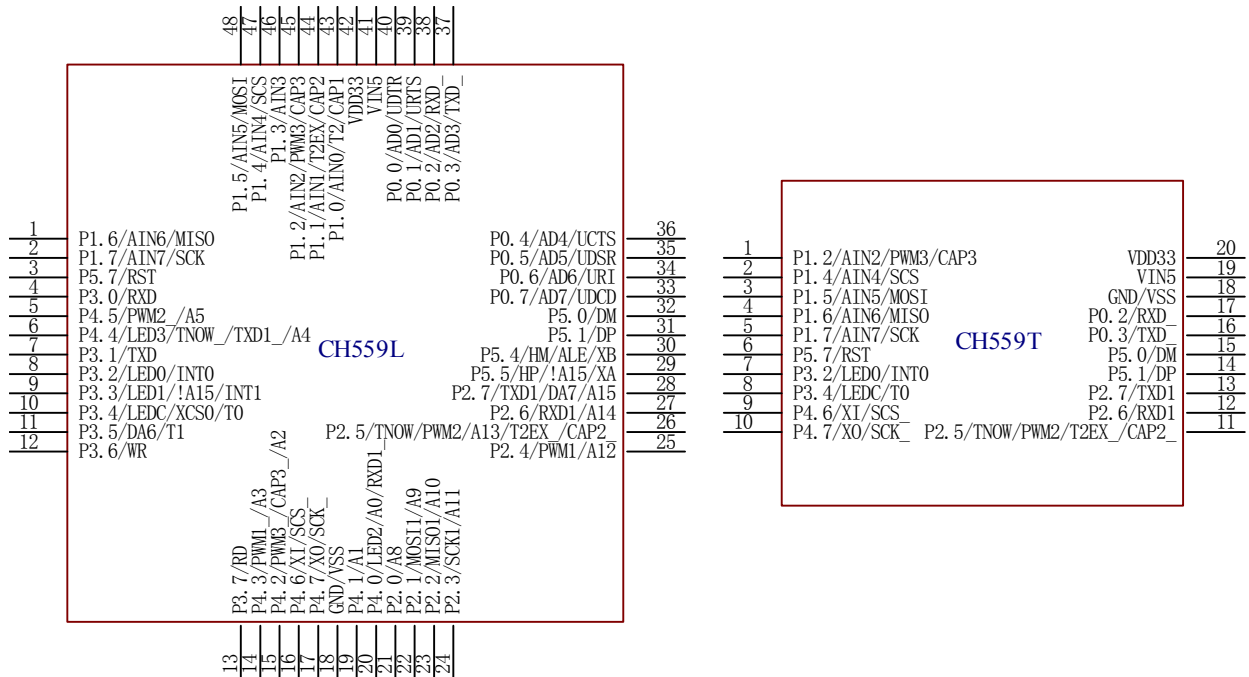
48 47 46 45 44 43 42 41 40 39 38 37

P1.5/AIN5/MOSI
P1.4/AIN4/SCS
P1.3/AIN3
P1.2/AIN2/PWM3/CAP3
P1.1/AIN1/T2EX/CAP2
P1.0/AIN0/T2/CAP1
VDD33
VIN5
P0.0/AD0/UDTR
P0.1/AD1/URTS
P0.2/AD2/RXD_
P0.3/AD3/TXD_

1 P1.6/AIN6/MISO
2 P1.7/AIN7/SCK
3 P5.7/RST
4 P3.0/RXD
5 P4.5/PWM2_/A5
6 P4.4/LED3/TNOW_/TXD1_/A4
7 P3.1/TXD
8 P3.2/LED0/INT0
9 P3.3/LED1/!A15/INT1
10 P3.4/LEDC/XCS0/T0
11 P3.5/DA6/T1
12 P3.6/WR

CH559L

P0.4/AD4/UCTS 36
P0.5/AD5/UDSR 35
P0.6/AD6/URI 34
P0.7/AD7/UDCD 33
P5.0/DM 32
P5.1/DP 31
P5.4/HM/ALE/XB 30
P5.5/HP/!A15/XA 29
P2.7/TXD1/DA7/A15 28
P2.6/RXD1/A14 27
P2.5/TNOW/PWM2/A13/T2EX_/CAP2_ 26
P2.4/PWM1/A12 25

P3.7/RD
P4.3/PWM1_/A3
P4.2/PWM3_/CAP3_/A2
P4.6/XI/SCS_
P4.7/XO/SCK_
GND/VSS
P4.1/A1
P4.0/LED2/A0/RXD1_
P2.0/A8
P2.1/MOSI1/A9
P2.2/MISO1/A10
P2.3/SCK1/A11

13 14 15 16 17 18 19 20 21 22 23 24

1 P1.2/AIN2/PWM3/CAP3
2 P1.4/AIN4/SCS
3 P1.5/AIN5/MOSI
4 P1.6/AIN6/MISO
5 P1.7/AIN7/SCK
6 P5.7/RST
7 P3.2/LED0/INT0
8 P3.4/LEDC/T0
9 P4.6/XI/SCS_
10 P4.7/XO/SCK_

CH559T

VDD33 20
VIN5 19
GND/VSS 18
P0.2/RXD_ 17
P0.3/TXD_ 16
P5.0/DM 15
P5.1/DP 14
P2.7/TXD1 13
P2.6/RXD1 12
P2.5/TNOW/PWM2/T2EX_/CAP2_ 11